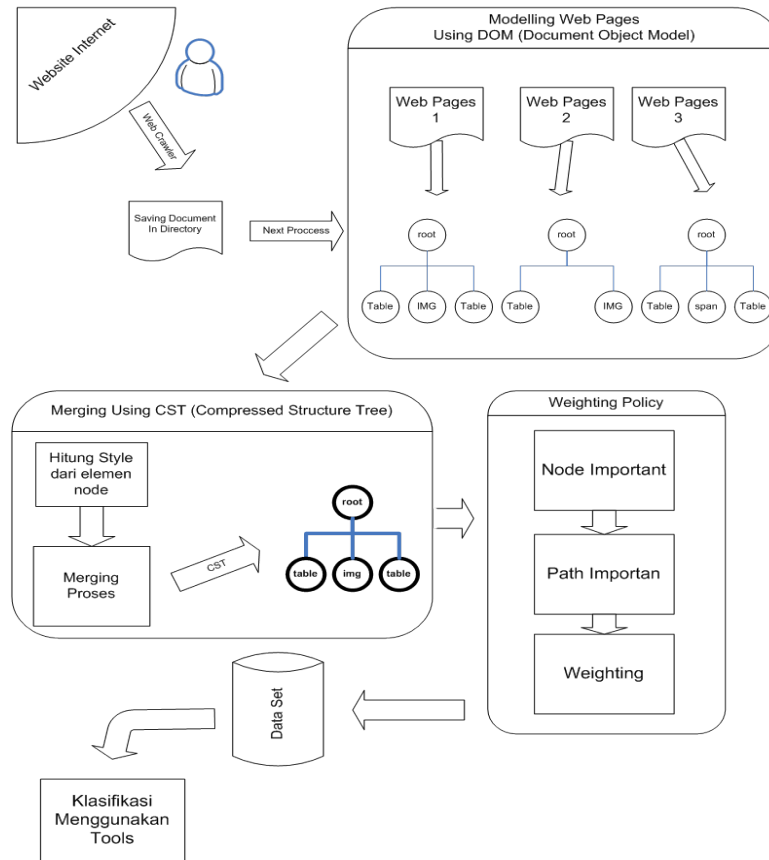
Website Internet

Web Crawler

Saving Document In Directory

Next Proccess

Modelling Web Pages
Using DOM (Document Object Model)

Web Pages 1

Web Pages 2

Web Pages 3

root

Table

IMG

Table

root

Table

IMG

root

Table

span

Table

Merging Using CST (Compressed Structure Tree)

Hitung Style dari elemen node

Merging Proses

CST

root

table

img

table

Weighting Policy

Node Important

Path Importan

Weighting

Data Set

Klasifikasi Menggunakan Tools